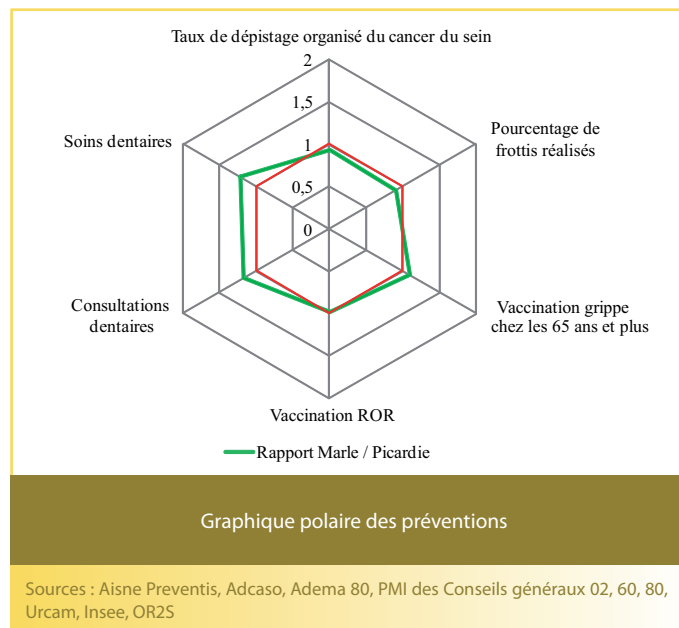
Taux de dépistage organisé du cancer du sein

2

1,5

1

0,5

0

Pourcentage de frottis réalisés

Vaccination grippe chez les 65 ans et plus

Vaccination ROR

Consultations dentaires

Soins dentaires

Rapport Marle / Picardie

Graphique polaire des préventions

Sources : Aisne Preventis, Adcaso, Adema 80, PMI des Conseils généraux 02, 60, 80, Urcam, Insee, OR2S